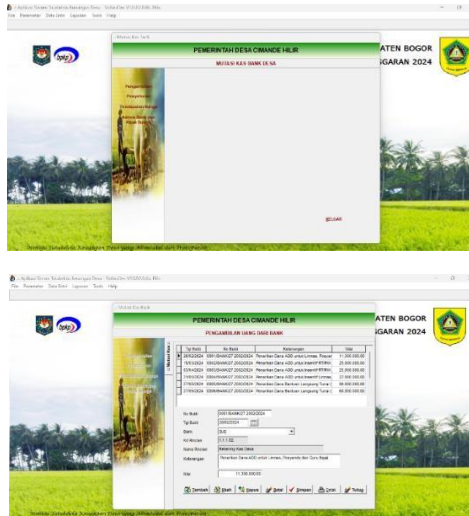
PEMERINTAH DESA CIMANDE HILIR

MUTASI KAS BANK DESA

Penganggaran
Penatausahaan
Pembukuan
Mutasi Kas Bank
Bank Desa

KELUAR

ATEN BOGOR
GARAN 2024

PEMERINTAH DESA CIMANDE HILIR

PENGAMBILAN UANG DARI BANK

| Tgl Bukti | No Bukti | Keterangan | Nilai |
|---|---|---|---|
| 28/02/2024 | 0001/BANK/27.2002/2024 | Pencairan Dana ADD untuk Limitas, Penyer | 11.300.000,00 |
| 15/03/2024 | 0002/BANK/27.2002/2024 | Pencairan Dana ADD untuk insentif RT/RW | 25.000.000,00 |
| 02/04/2024 | 0003/BANK/27.2002/2024 | Pencairan Dana ADD untuk insentif RT/RW | 25.000.000,00 |
| 21/05/2024 | 0004/BANK/27.2002/2024 | Pencairan Dana ADD untuk Limitas | 22.500.000,00 |
| 27/05/2024 | 0005/BANK/27.2002/2024 | Pencairan Dana Bantuan Langsung Tunai | 88.000.000,00 |
| 27/05/2024 | 0006/BANK/27.2002/2024 | Pencairan Dana Bantuan Langsung Tunai | 66.000.000,00 |

No Bukti: 0001/BANK/27.2002/2024
Tgl Bukti: 28/02/2024
Bank: BJB
Kd Rincian: 1.1.1.02
Nama Rincian: Rekening Kas Desa
Keterangan: Pencairan Dana ADD untuk Limitas, Penyerta dan Guru Ngaji
Nilai: 11.300.000,00

Tambah Ubah Hapus Batal Simpan Cetak Tutup

ATEN BOGOR
GARAN 2024